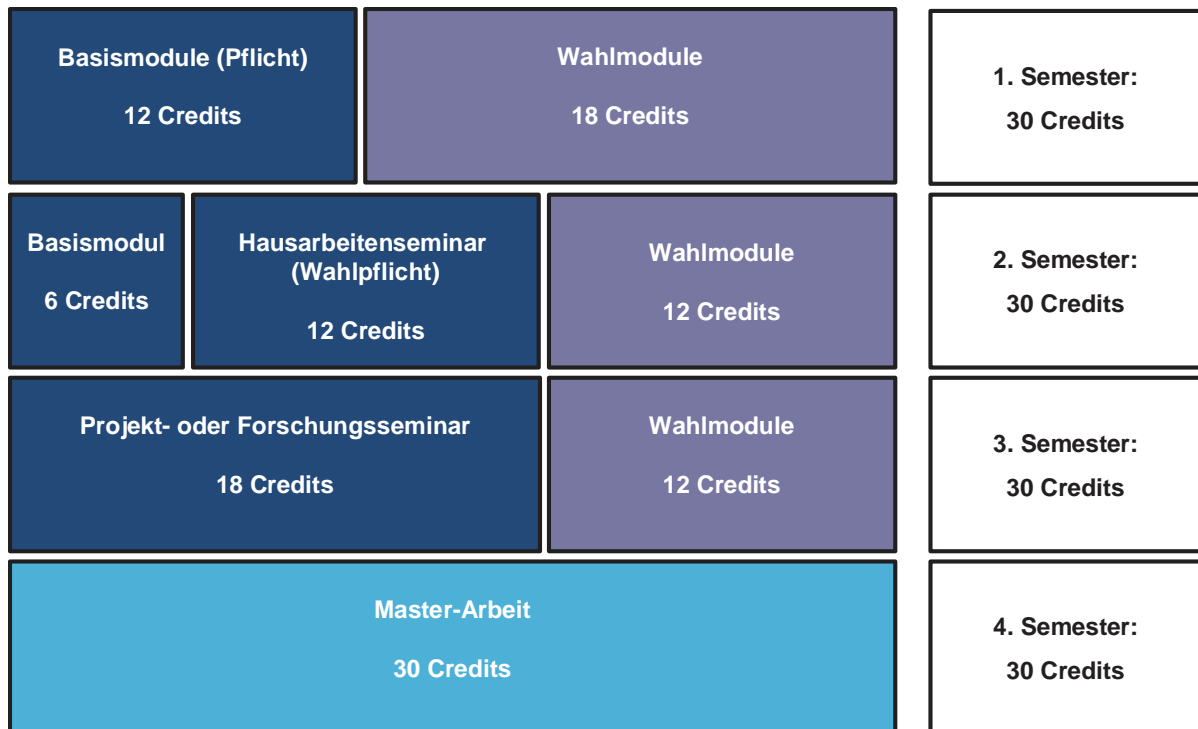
Basismodule (Pflicht)

12 Credits

Wahlmodule

18 Credits

1. Semester:

30 Credits

Basismodul

6 Credits

Hausarbeitenseminar (Wahlpflicht)

12 Credits

Wahlmodule

12 Credits

2. Semester:

30 Credits

Projekt- oder Forschungsseminar

18 Credits

Wahlmodule

12 Credits

3. Semester:

30 Credits

Master-Arbeit

30 Credits

4. Semester:

30 Credits